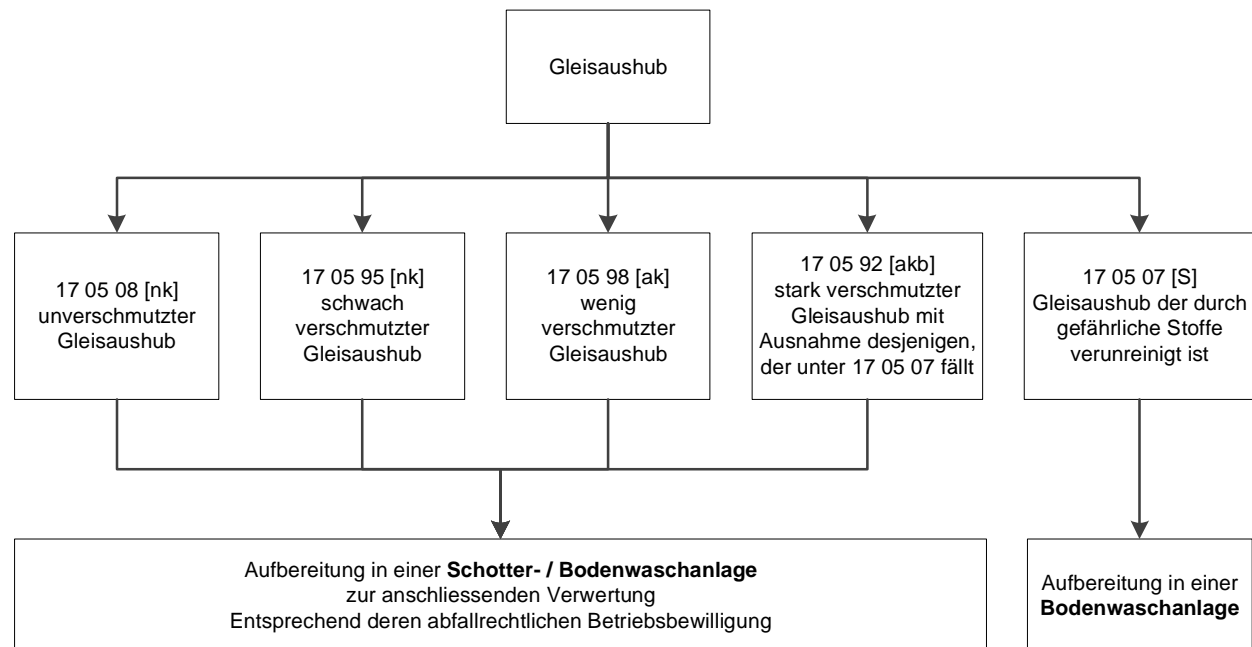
Gleisaushub

17 05 08 [nk]
unverschmutzter Gleisaushub

17 05 95 [nk]
schwach verschmutzter Gleisaushub

17 05 98 [ak]
wenig verschmutzter Gleisaushub

17 05 92 [akb]
stark verschmutzter Gleisaushub mit Ausnahme desjenigen, der unter 17 05 07 fällt

17 05 07 [S]
Gleisaushub der durch gefährliche Stoffe verunreinigt ist

Aufbereitung in einer **Schotter- / Bodenwaschanlage** zur anschliessenden Verwertung
Entsprechend deren abfallrechtlichen Betriebsbewilligung

Aufbereitung in einer **Bodenwaschanlage**